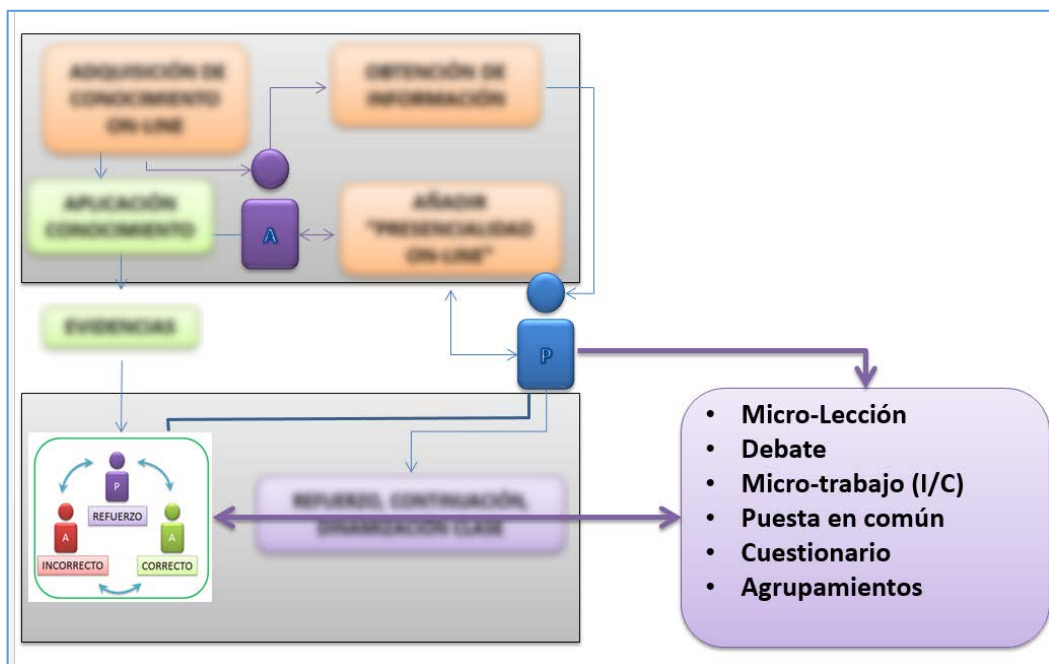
ADQUISICIÓN DE CONOCIMIENTO ON-LINE

OBTENCIÓN DE INFORMACIÓN

APLICACIÓN CONOCIMIENTO

A

AÑADIR "PRESENCIALIDAD ON-LINE"

EVIDENCIAS

P

P

REFUERZO

A

INCORRECTO

A

CORRECTO

REFUERZO, CONTINUACIÓN, DINAMIZACIÓN CLASE

- Micro-Lección
- Debate
- Micro-trabajo (I/C)
- Puesta en común
- Cuestionario
- Agrupamientos